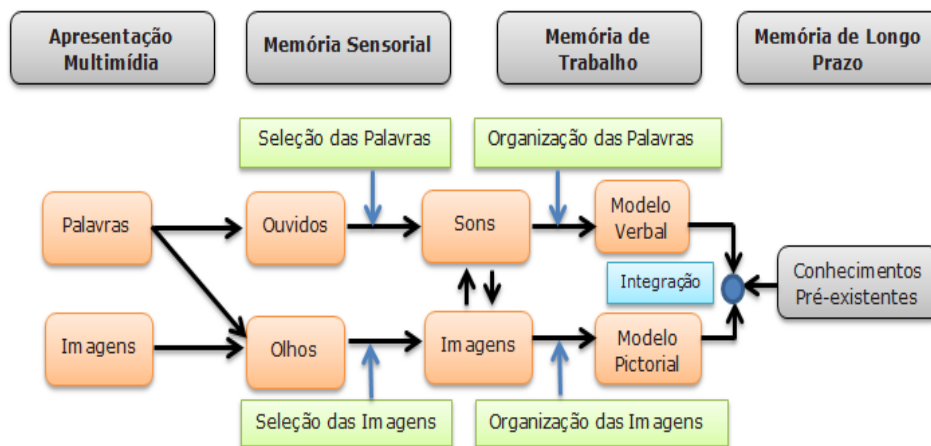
Apresentação Multimídia

Memória Sensorial

Memória de Trabalho

Memória de Longo Prazo

Seleção das Palavras

Organização das Palavras

Palavras

Ouvidos

Sons

Modelo Verbal

Integração

Conhecimentos Pré-existentes

Imagens

Olhos

Imagens

Modelo Pictorial

Seleção das Imagens

Organização das Imagens